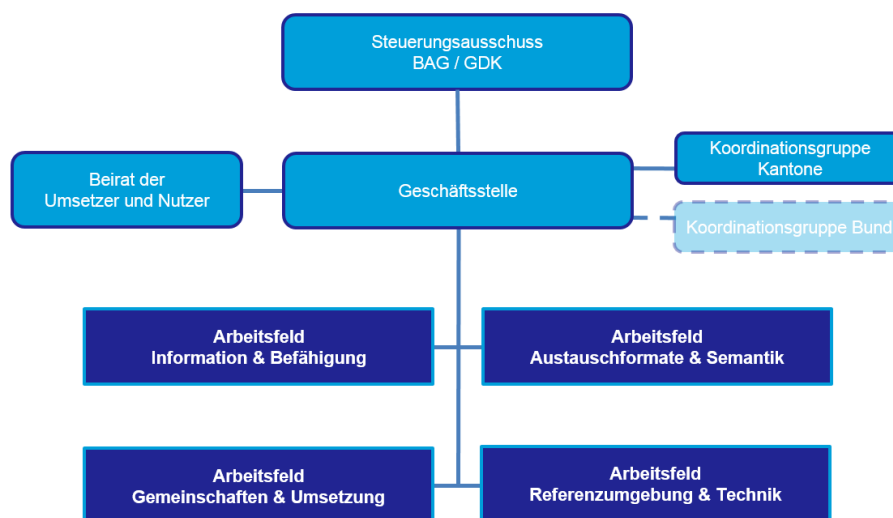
Steuerungsausschuss
BAG / GDK

Beirat der
Umsetzer und Nutzer

Geschäftsstelle

Koordinationsgruppe
Kantone

Koordinationsgruppe Bund

Arbeitsfeld
Information & Befähigung

Arbeitsfeld
Austauschformate & Semantik

Arbeitsfeld
Gemeinschaften & Umsetzung

Arbeitsfeld
Referenzumgebung & Technik